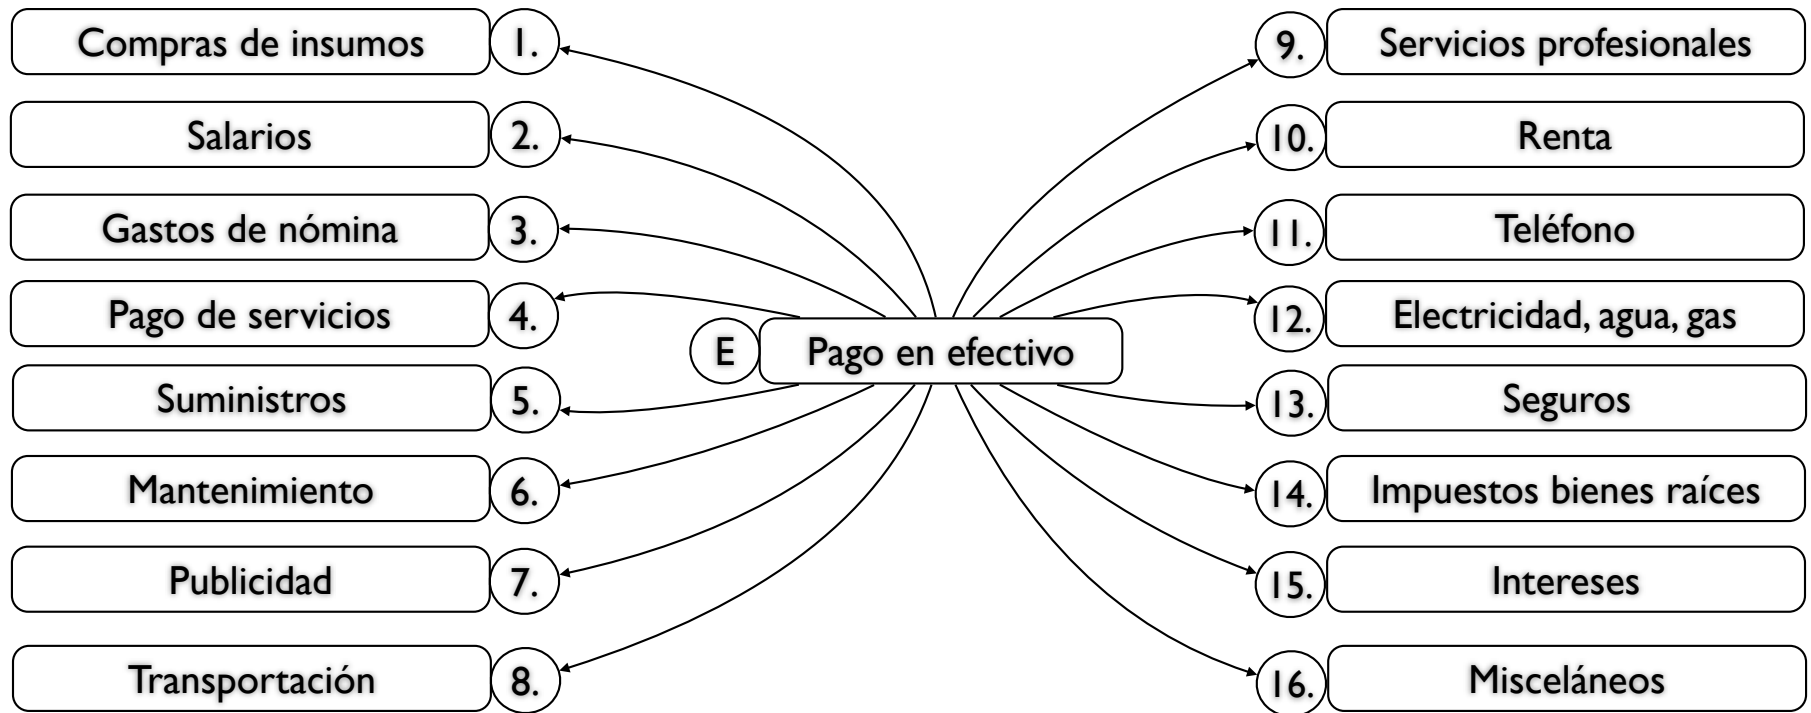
Compras de insumos 1.
Salarios 2.
Gastos de nómina 3.
Pago de servicios 4.
Suministros 5.
Mantenimiento 6.
Publicidad 7.
Transportación 8.

E Pago en efectivo

9. Servicios profesionales
10. Renta
11. Teléfono
12. Electricidad, agua, gas
13. Seguros
14. Impuestos bienes raíces
15. Intereses
16. Misceláneos